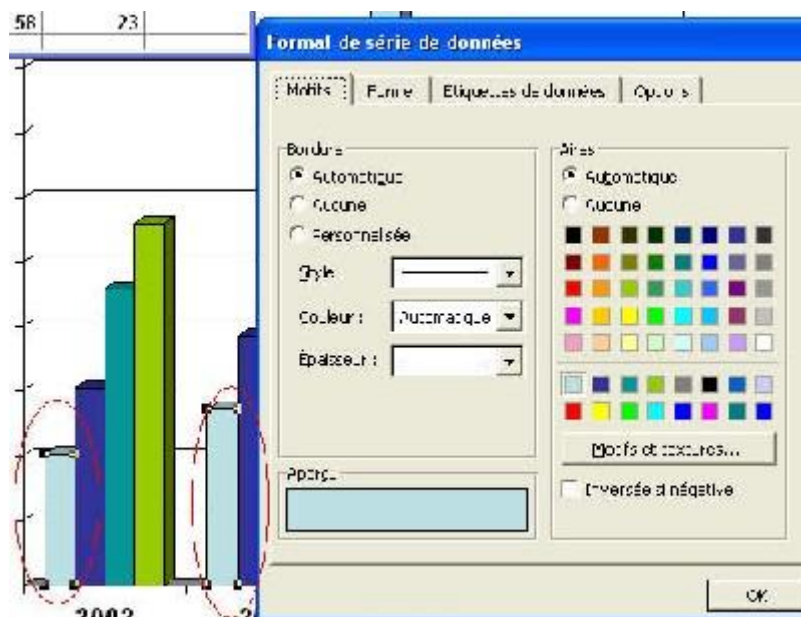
58 23

Format de série de données

Motifs | Forme | Etiquettes de données | Options

Bordure
Automatique
Aucune
Personnalisée

Style :
Couleur : Automatique
Épaisseur :

Aires
Automatique
Aucune

Motifs et textures...

Aperçu

Inversée si négative

OK

2002